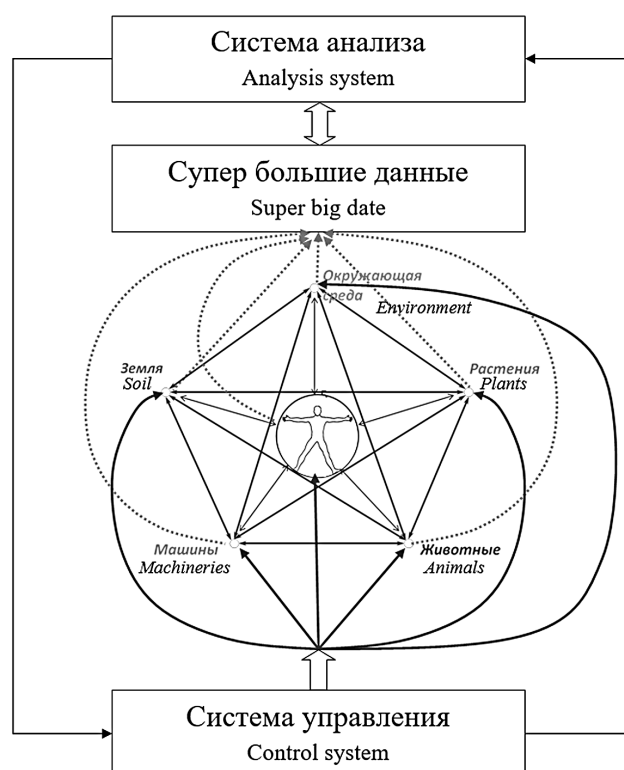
Система анализа
Analysis system

Супер большие данные
Super big date

Окружающая среда
Environment

Земля
Soil

Растения
Plants

Машины
Machineries

Животные
Animals

Система управления
Control system